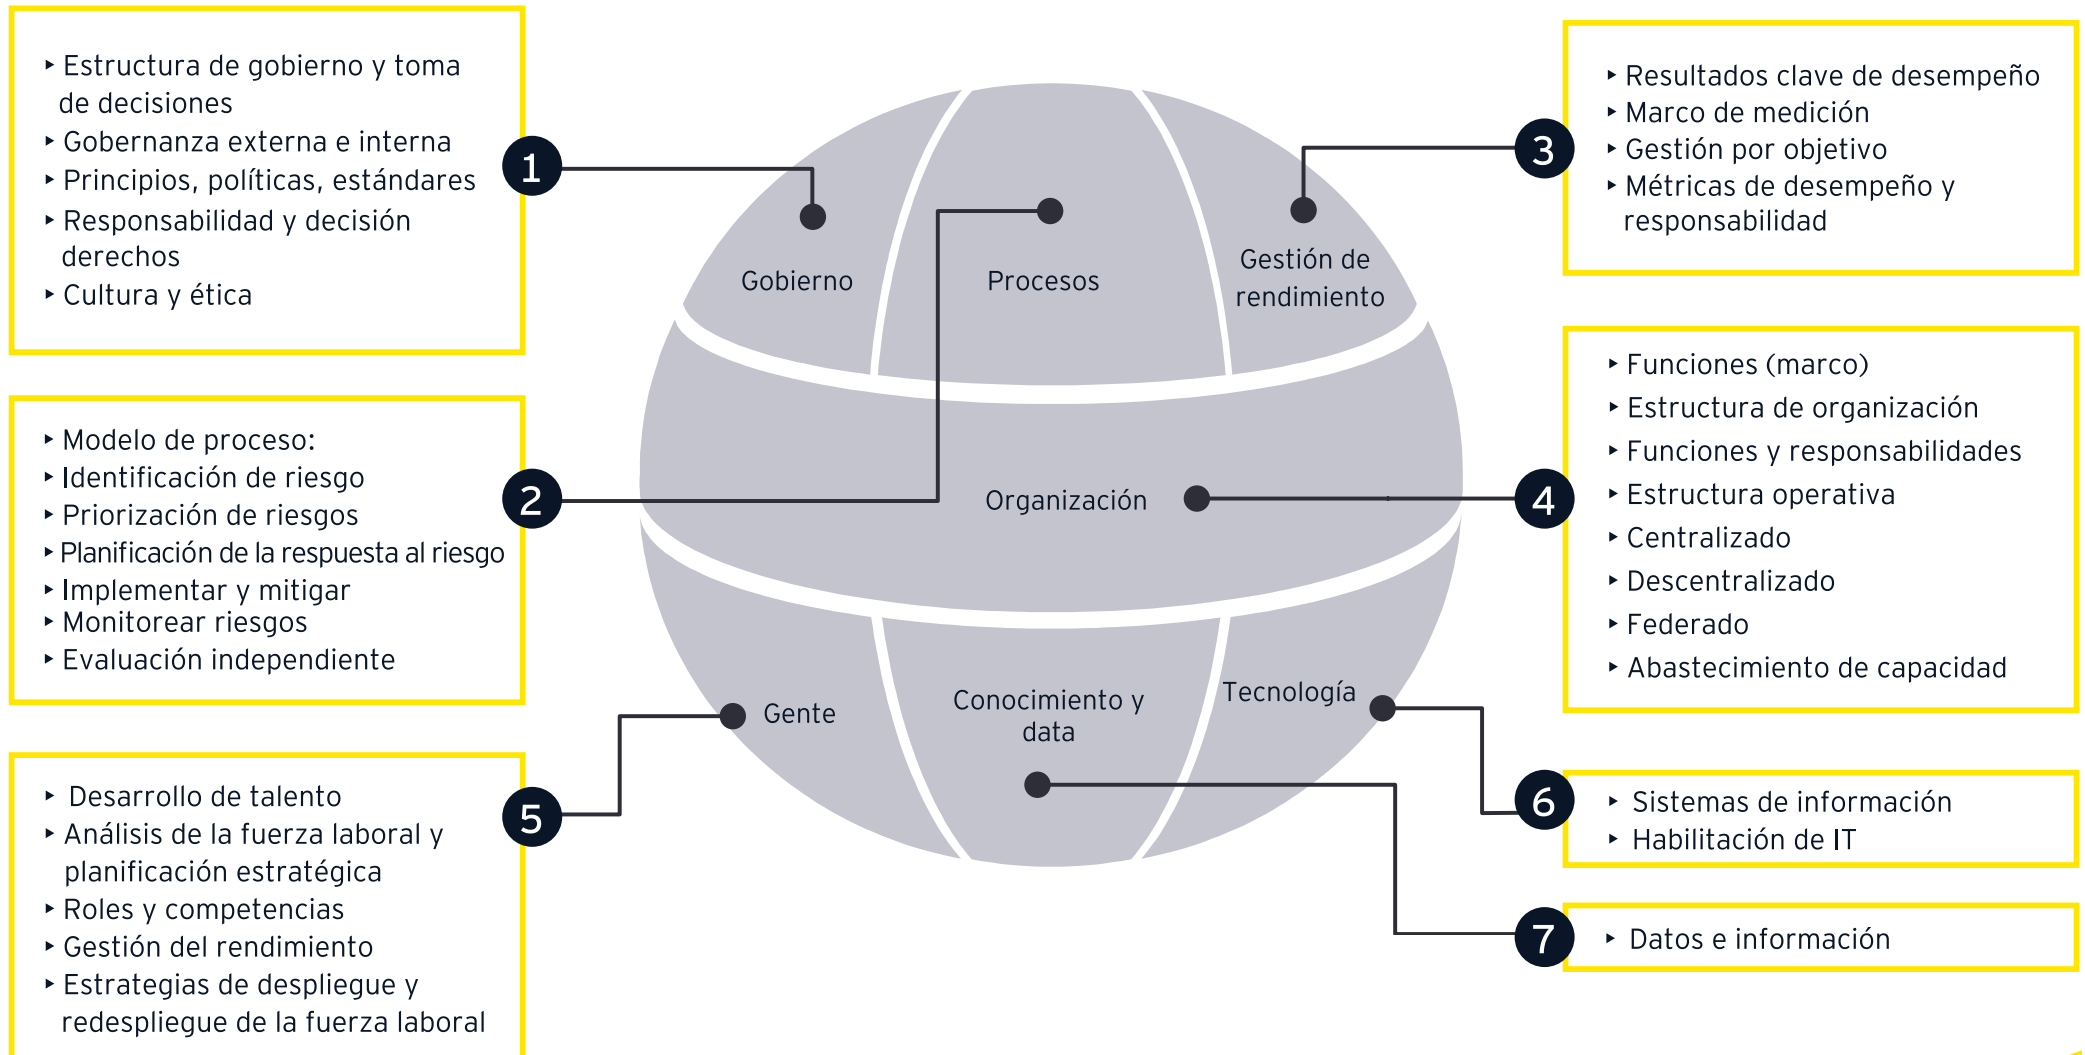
‣ Estructura de gobierno y toma de decisiones
‣ Gobernanza externa e interna
‣ Principios, políticas, estándares
‣ Responsabilidad y decisión derechos
‣ Cultura y ética

1

‣ Modelo de proceso:
‣ Identificación de riesgo
‣ Priorización de riesgos
‣ Planificación de la respuesta al riesgo
‣ Implementar y mitigar
‣ Monitorear riesgos
‣ Evaluación independiente

2

‣ Desarrollo de talento
‣ Análisis de la fuerza laboral y planificación estratégica
‣ Roles y competencias
‣ Gestión del rendimiento
‣ Estrategias de despliegue y redespliegue de la fuerza laboral

5

Gobierno

Procesos

Gestión de rendimiento

Organización

Gente

Conocimiento y data

Tecnología

3

‣ Resultados clave de desempeño
‣ Marco de medición
‣ Gestión por objetivo
‣ Métricas de desempeño y responsabilidad

4

‣ Funciones (marco)
‣ Estructura de organización
‣ Funciones y responsabilidades
‣ Estructura operativa
‣ Centralizado
‣ Descentralizado
‣ Federado
‣ Abastecimiento de capacidad

6

‣ Sistemas de información
‣ Habilitación de IT

7

‣ Datos e información